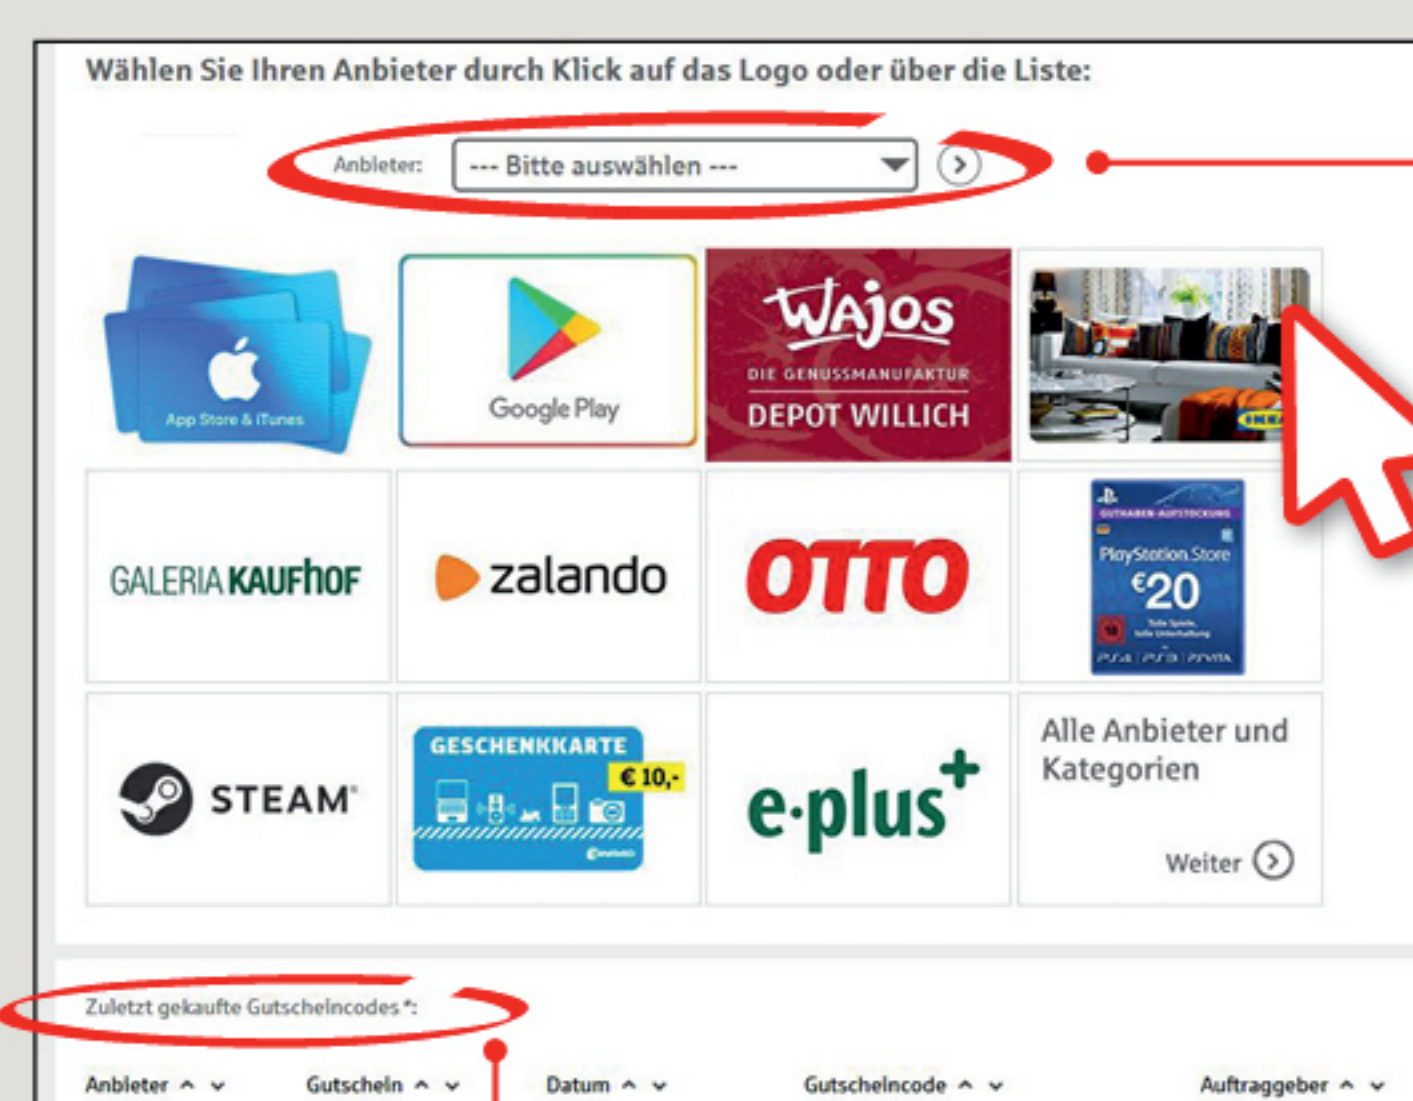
Wählen Sie Ihren Anbieter durch Klick auf das Logo oder über die Liste:

Anbieter: --- Bitte auswählen ---

App Store & iTunes

Google Play

Wajos
DIE GENUSSMANUFAKTUR
DEPOT WILLICH

GALERIA KAUFHOF

zalando

OTTO

PlayStation Store
€20

STEAM

GESCHENKKARTE
€ 10,-

e-plus

Alle Anbieter und Kategorien

Weiter

Zuletzt gekaufte Gutscheincodes *:

Anbieter | Gutschein | Datum | Gutscheincode | Auftraggeber